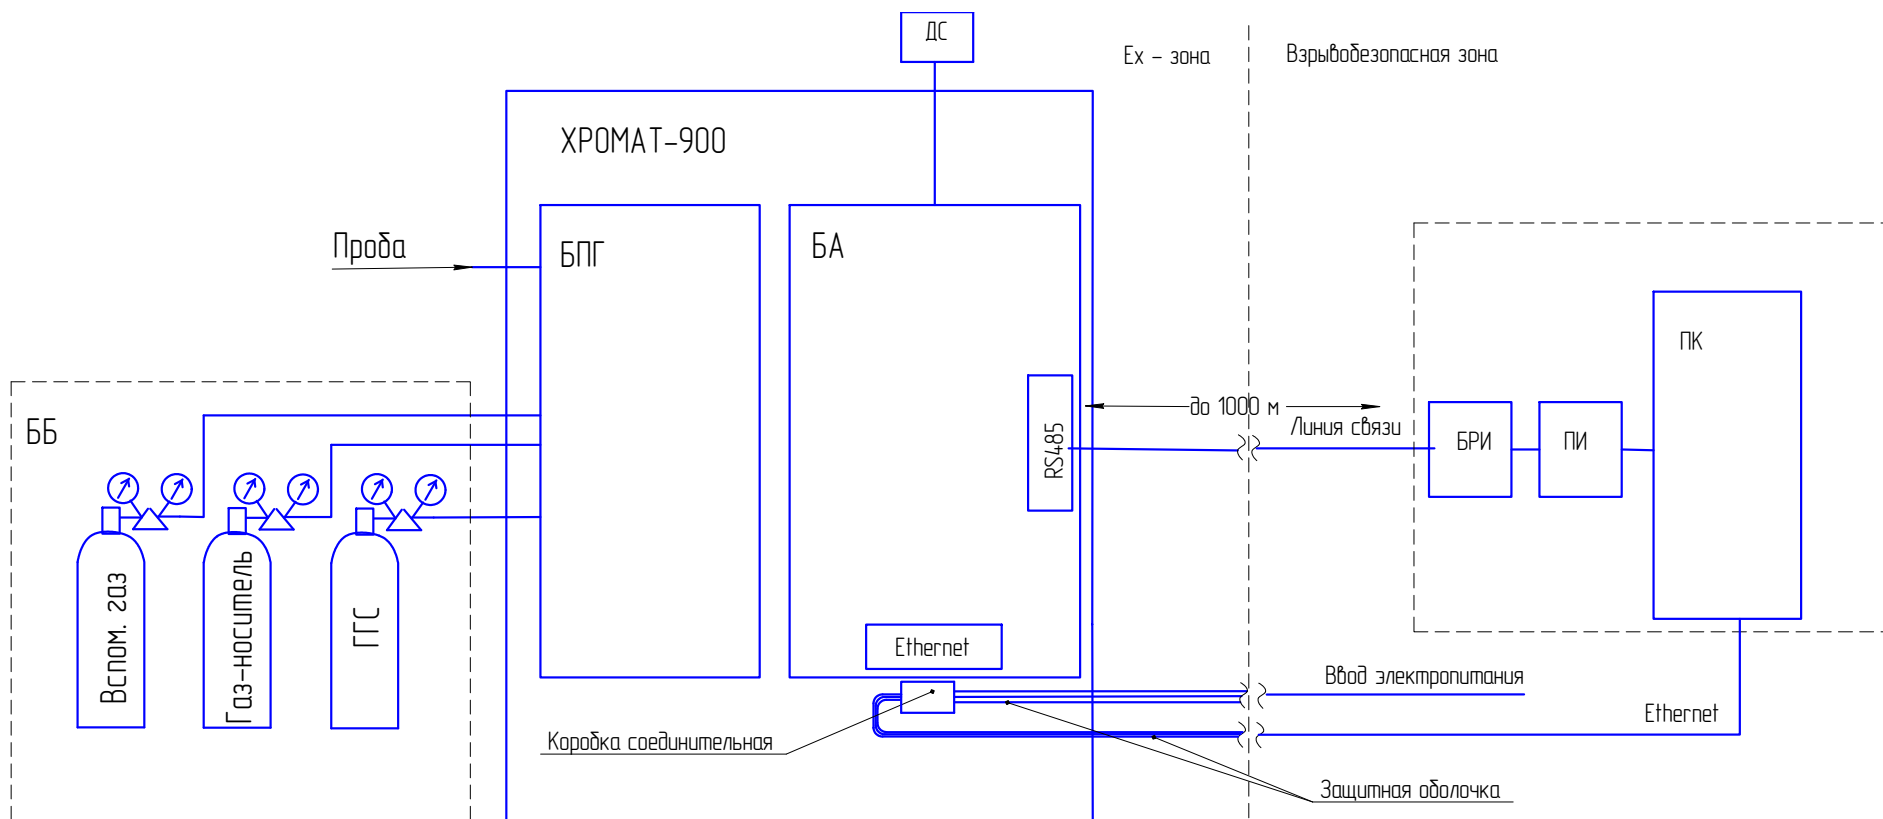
ДС

Ex – зона

Взрывобезопасная зона

ХРОМАТ-900

Проба

БПГ

БА

ББ

ПК

RS485

до 1000 м

Линия связи

БРИ

ПИ

Вспом. газ

Газ-носитель

ГГС

Ethernet

Ввод электропитания

Ethernet

Коробка соединительная

Защитная оболочка